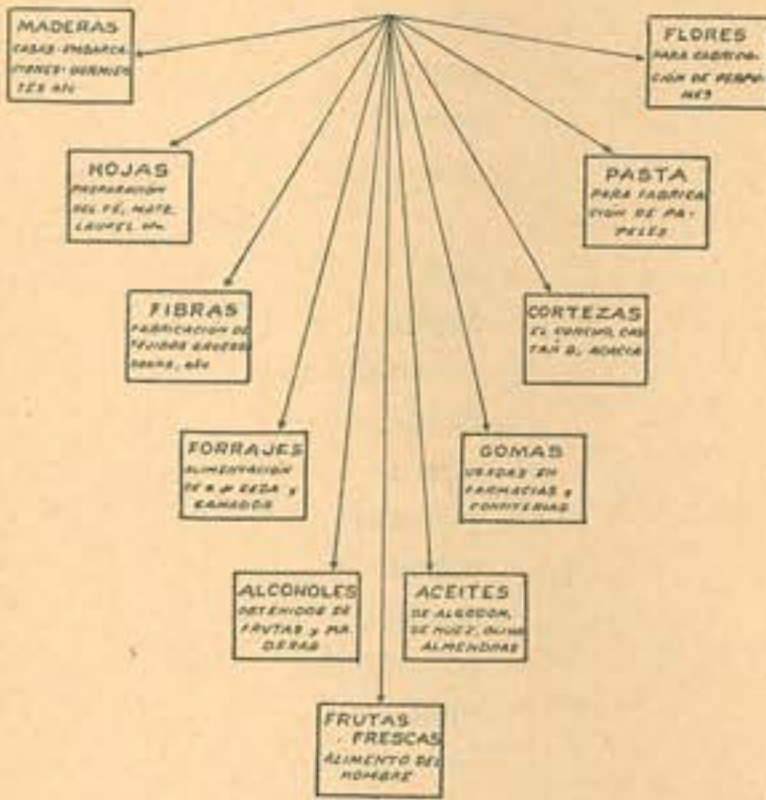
MADERAS
CASAS-EMBARCACIONES-DURMIENTES etc.

FLORES
PARA FABRICACION DE PERFUMES

HOJAS
PREPARACION DEL TÉ, MATE, LAUREL etc.

PASTA
PARA FABRICACION DE PAPELES

FIBRAS
FABRICACION DE TEJIDOS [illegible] etc.

CORTEZAS
EL CORCHO, CASTAÑO, ACACIA

FORRAJES
ALIMENTACION DE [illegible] y GANADOS

GOMAS
USADAS EN FARMACIAS y CONFITERIAS

ALCOHOLES
OBTENIDOS DE FRUTAS y MADERAS

ACEITES
DE ALGODON, DE NUEZ, OLIVA ALMENDRAS

FRUTAS FRESCAS
ALIMENTO DEL HOMBRE